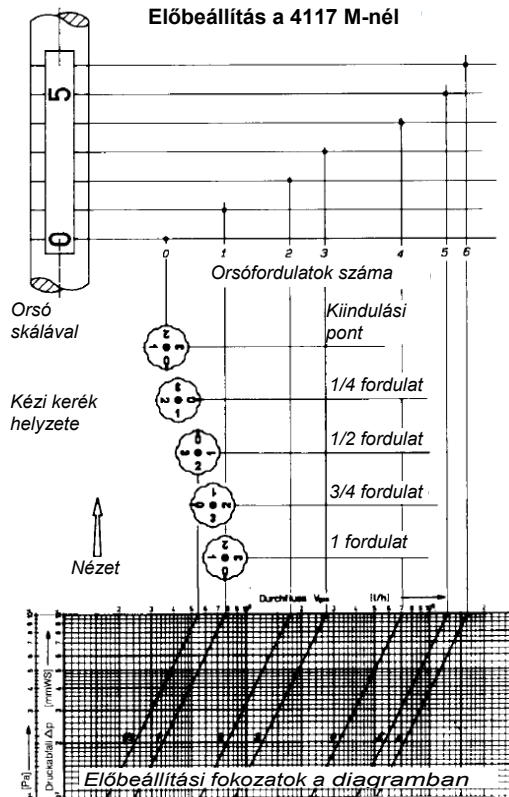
Előbeállítás a 4117 M-nél

5

0

0 1 2 3 4 5 6

Orsófordulatok száma

Orsó skálával

Kiindulási pont

1/4 fordulat

Kézi kerék helyzete

1/2 fordulat

3/4 fordulat

1 fordulat

Nézet

Durchfluss $V_{pm}$ [l/h]

[Pa]

Druckabfall Δp

[mmWS]

Előbeállítási fokozatok a diagramban